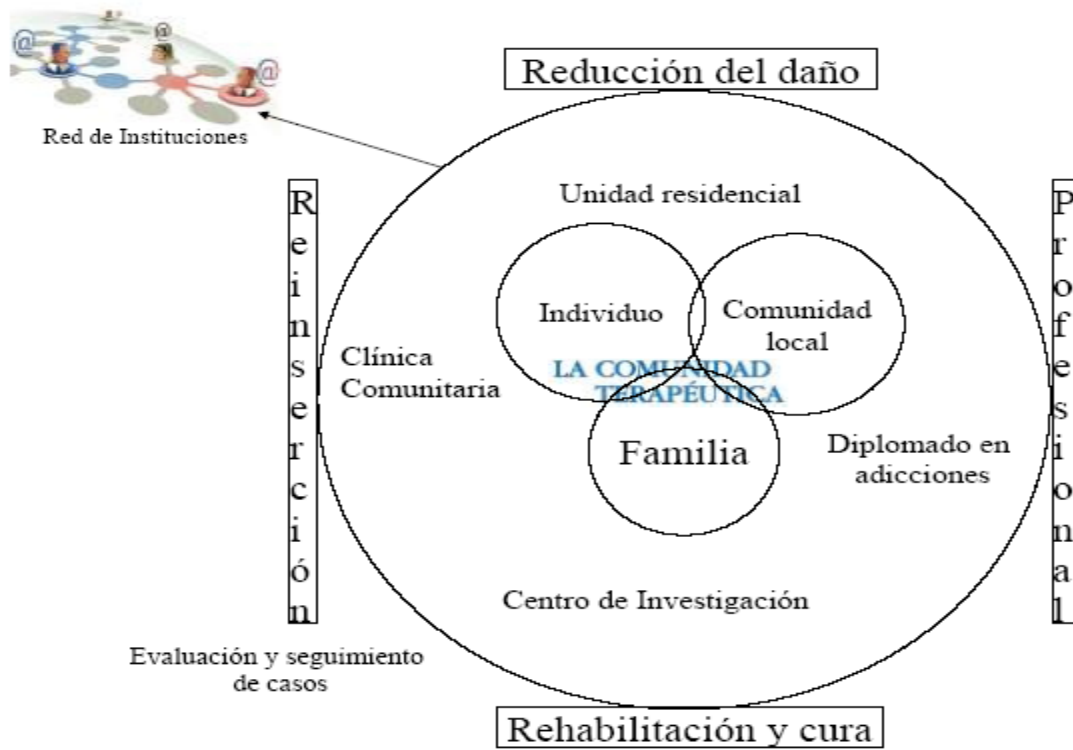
Red de Instituciones

Reducción del daño

Reinserción

Profesional

Unidad residencial

Individuo

Comunidad local

Clínica Comunitaria

LA COMUNIDAD TERAPÉUTICA

Familia

Diplomado en adicciones

Centro de Investigación

Evaluación y seguimiento de casos

Rehabilitación y cura